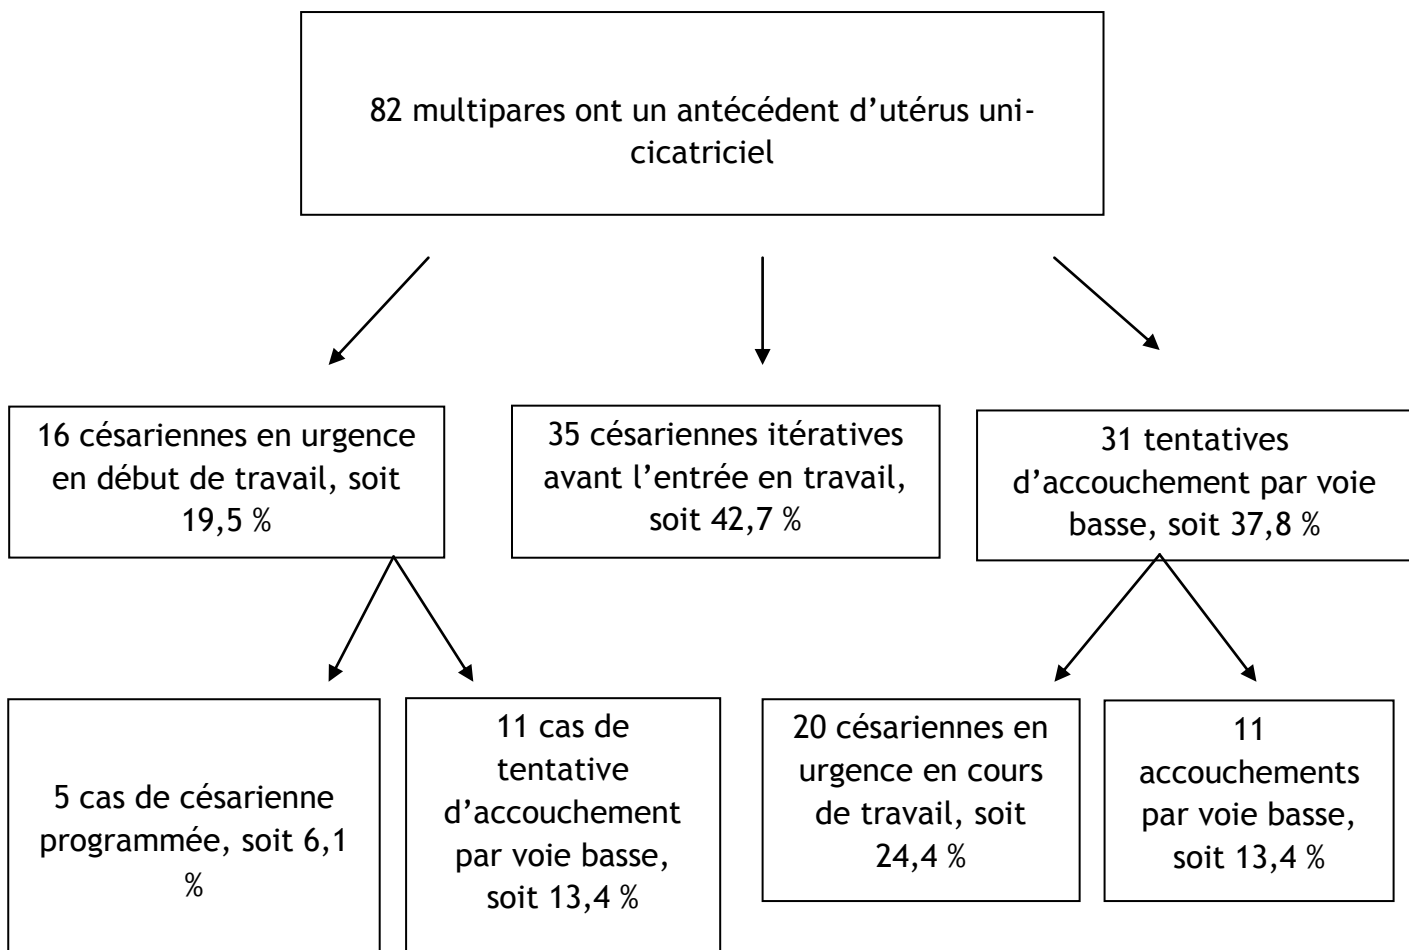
82 multipares ont un antécédent d'utérus uni-cicatriciel

16 césariennes en urgence en début de travail, soit 19,5 %

35 césariennes itératives avant l'entrée en travail, soit 42,7 %

31 tentatives d'accouchement par voie basse, soit 37,8 %

5 cas de césarienne programmée, soit 6,1 %

11 cas de tentative d'accouchement par voie basse, soit 13,4 %

20 césariennes en urgence en cours de travail, soit 24,4 %

11 accouchements par voie basse, soit 13,4 %